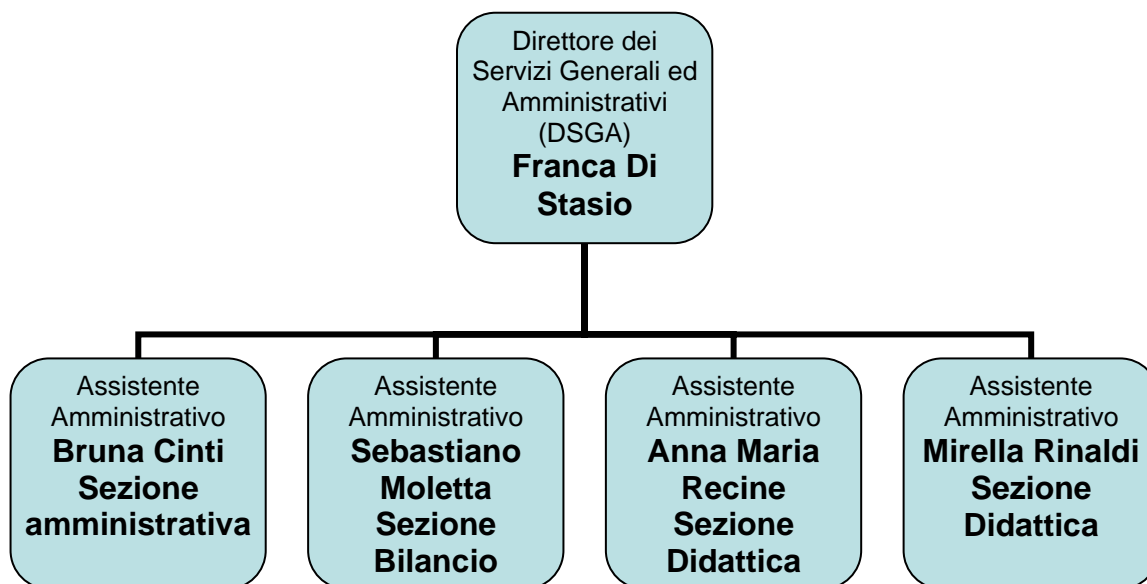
Direttore dei Servizi Generali ed Amministrativi (DSGA)
**Franca Di Stasio**

Assistente Amministrativo
**Bruna Cinti Sezione amministrativa**

Assistente Amministrativo
**Sebastiano Moletta Sezione Bilancio**

Assistente Amministrativo
**Anna Maria Recine Sezione Didattica**

Assistente Amministrativo
**Mirella Rinaldi Sezione Didattica**